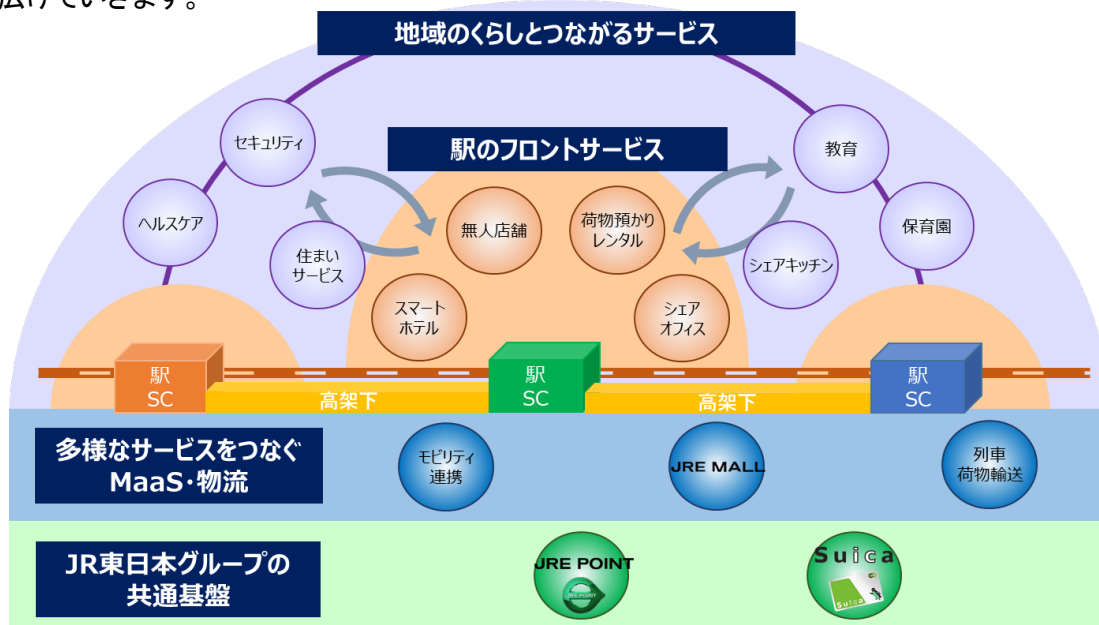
広げていきます。

地域のくらしとつながるサービス

駅のフロントサービス

セキュリティ

教育

ヘルスケア

保育園

住まいサービス

無人店舗

荷物預かりレンタル

シェアキッチン

スマートホテル

シェアオフィス

駅 SC

高架下

駅 SC

高架下

駅 SC

多様なサービスをつなぐ MaaS・物流

モビリティ連携

JRE MALL

列車荷物輸送

JR東日本グループの共通基盤

JRE POINT

Suica